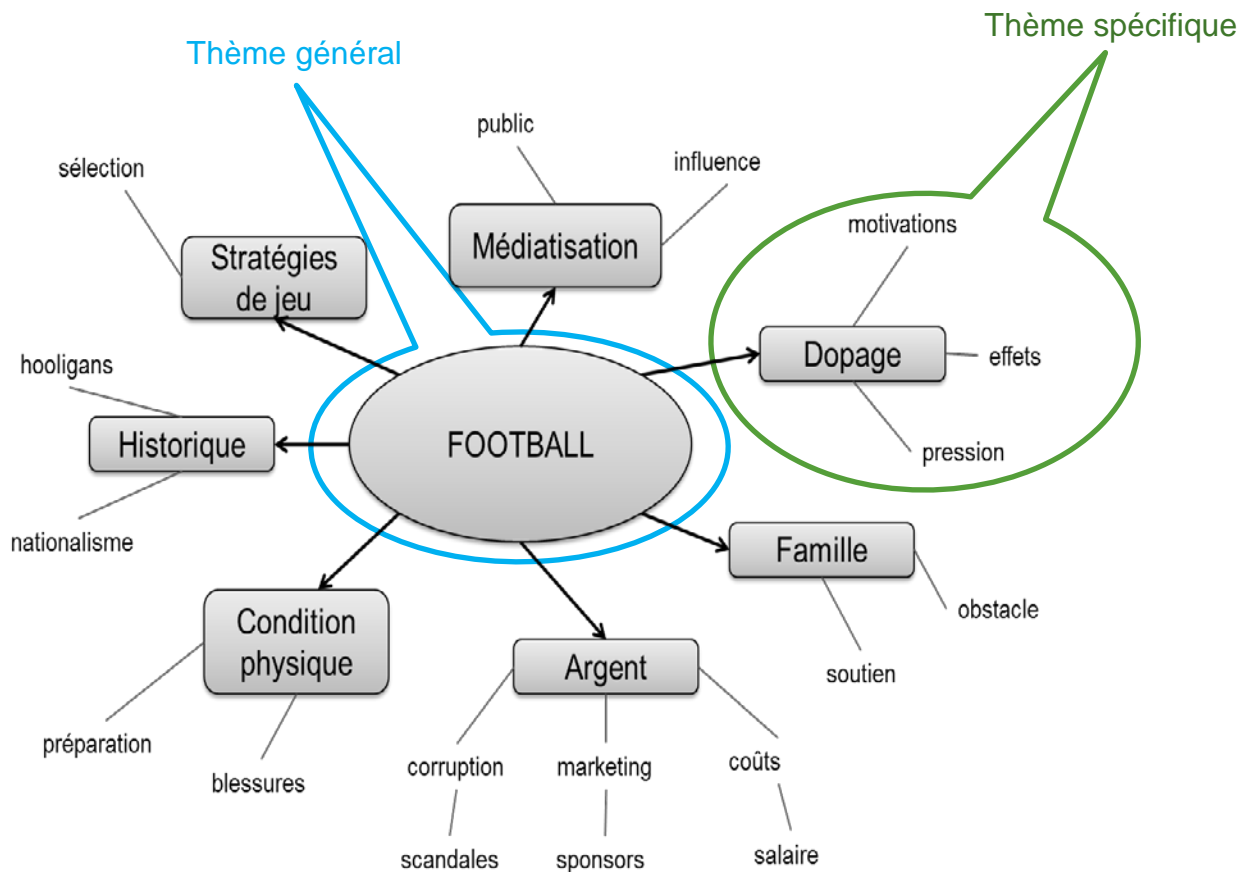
Thème général

Thème spécifique

public

influence

sélection

Médiatisation

Stratégies de jeu

motivations

Dopage

effets

pression

hooligans

Historique

FOOTBALL

nationalisme

Famille

obstacle

soutien

Condition physique

Argent

préparation

blessures

corruption

marketing

coûts

scandales

sponsors

salaire